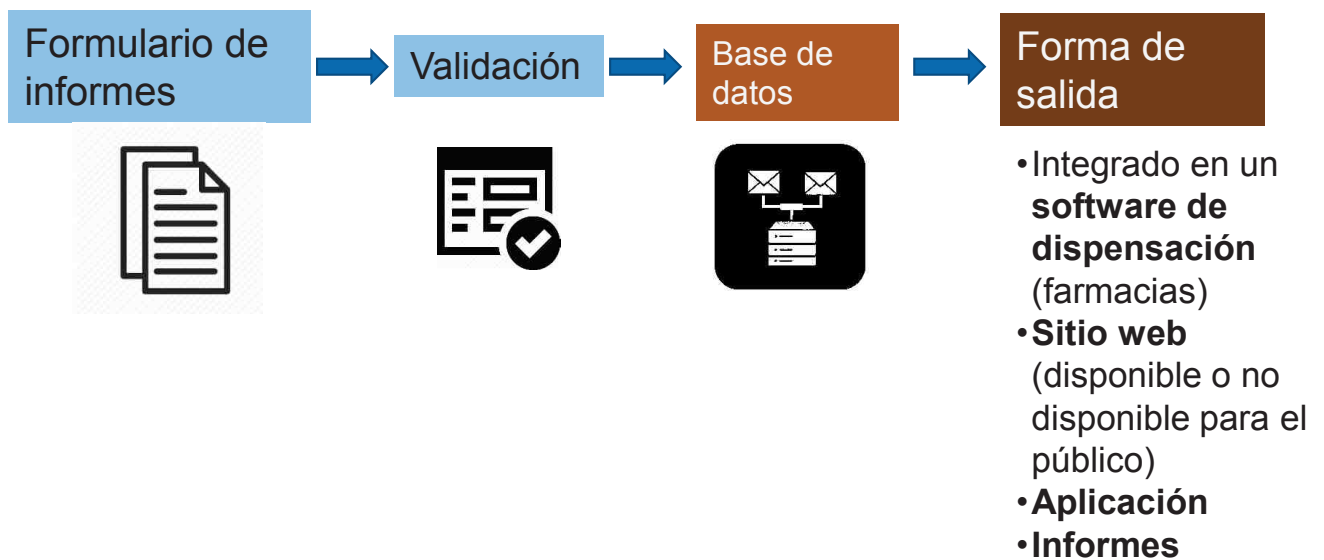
Formulario de informes

Validación

Base de datos

Forma de salida

- Integrado en un **software de dispensación** (farmacias)
- **Sitio web** (disponible o no disponible para el público)
- **Aplicación**
- **Informes**